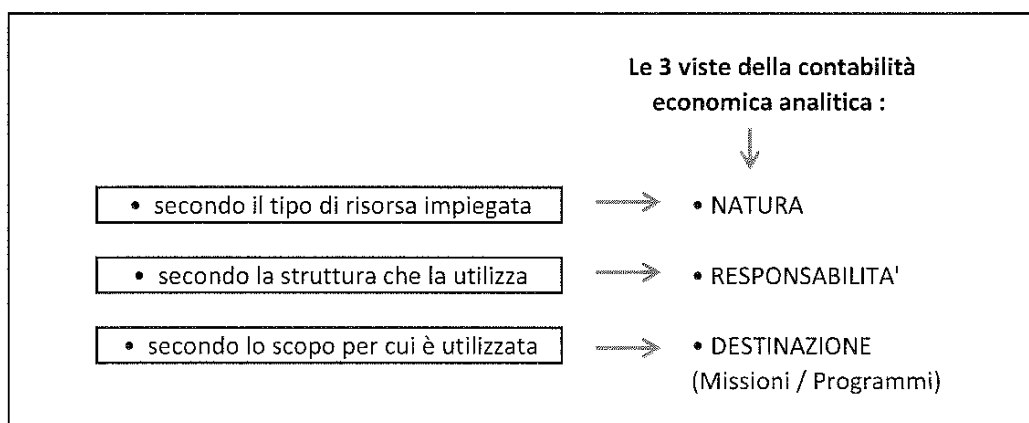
Le 3 viste della contabilità economica analitica :

• secondo il tipo di risorsa impiegata → • NATURA

• secondo la struttura che la utilizza → • RESPONSABILITA'

• secondo lo scopo per cui è utilizzata → • DESTINAZIONE (Missioni / Programmi)